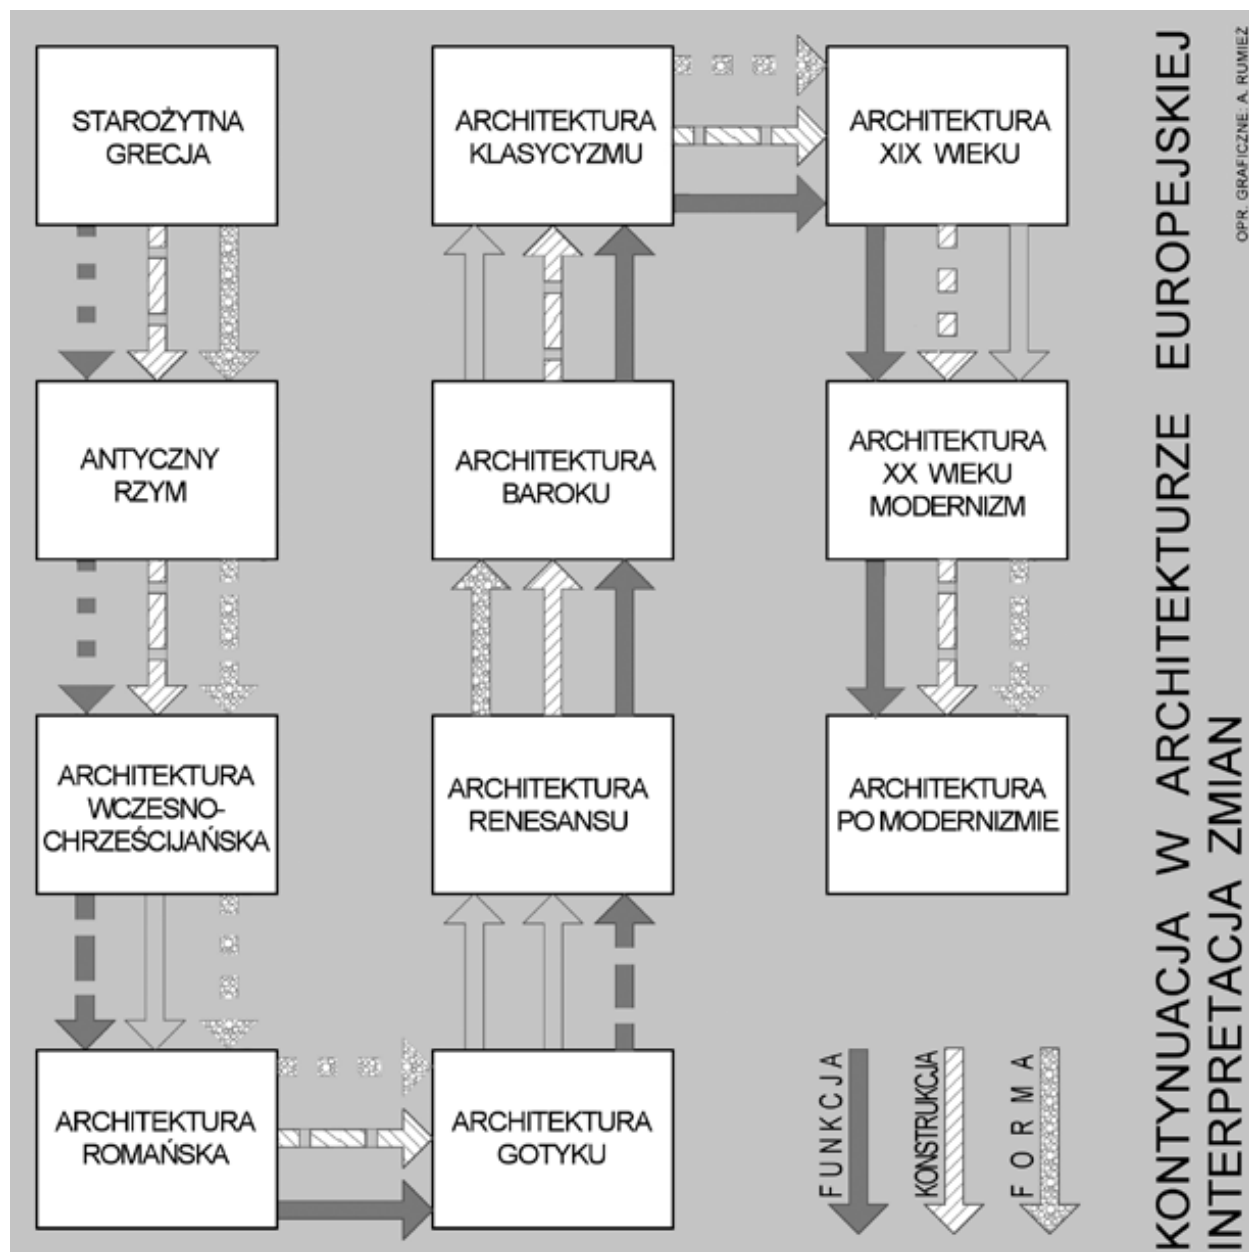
STAROŻYTNA GRECJA

ANTYCZNY RZYM

ARCHITEKTURA WCZESNO-CHRZEŚCIJAŃSKA

ARCHITEKTURA ROMAŃSKA

ARCHITEKTURA GOTYKU

ARCHITEKTURA RENESANSU

ARCHITEKTURA BAROKU

ARCHITEKTURA KLASYCYZMU

ARCHITEKTURA XIX WIEKU

ARCHITEKTURA XX WIEKU MODERNIZM

ARCHITEKTURA PO MODERNIZMIE

FUNKCJA

KONSTRUKCJA

FORMA

KONTYNUACJA W ARCHITEKTURZE EUROPEJSKIEJ
INTERPRETACJA ZMIAN

OPR. GRAFICZNE: A. RUMIEZ